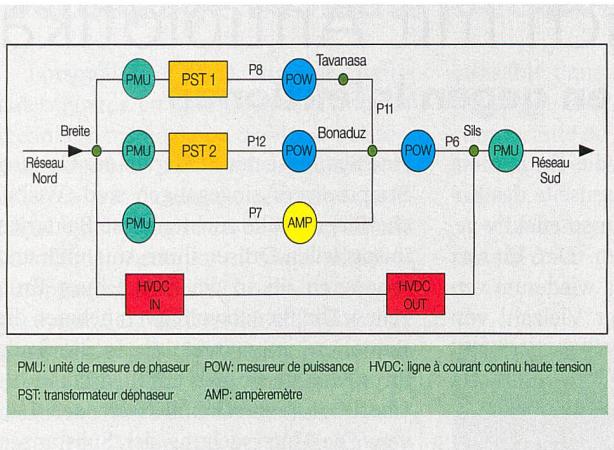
Breite

Réseau Nord

PMU

PST 1

P8

POW

Tavanasa

P11

PMU

PST 2

P12

POW

Bonaduz

POW

P6

Sils

PMU

Réseau Sud

PMU

P7

AMP

HVDC IN

HVDC OUT

PMU: unité de mesure de phaseur POW: mesureur de puissance HVDC: ligne à courant continu haute tension

PST: transformateur déphaseur AMP: ampèremètre